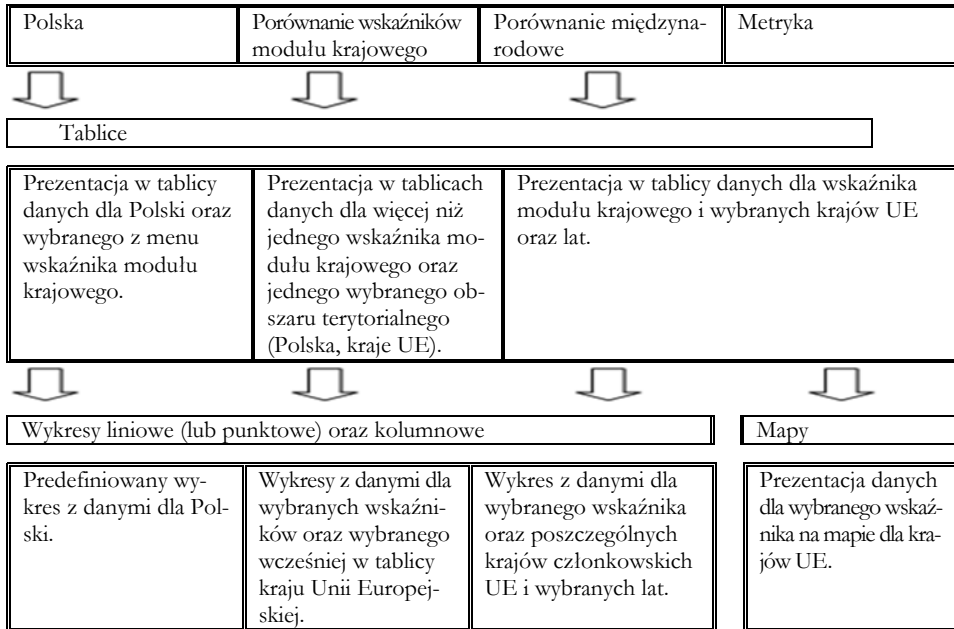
Polska

Porównanie wskaźników modułu krajowego

Porównanie międzynarodowe

Metryka

Tablice

Prezentacja w tablicy danych dla Polski oraz wybranego z menu wskaźnika modułu krajowego.

Prezentacja w tablicach danych dla więcej niż jednego wskaźnika modułu krajowego oraz jednego wybranego obszaru terytorialnego (Polska, kraje UE).

Prezentacja w tablicy danych dla wskaźnika modułu krajowego i wybranych krajów UE oraz lat.

Wykresy liniowe (lub punktowe) oraz kolumnowe

Mapy

Predefiniowany wykres z danymi dla Polski.

Wykresy z danymi dla wybranych wskaźników oraz wybranego wcześniej w tablicy kraju Unii Europejskiej.

Wykres z danymi dla wybranego wskaźnika oraz poszczególnych krajów członkowskich UE i wybranych lat.

Prezentacja danych dla wybranego wskaźnika na mapie dla krajów UE.